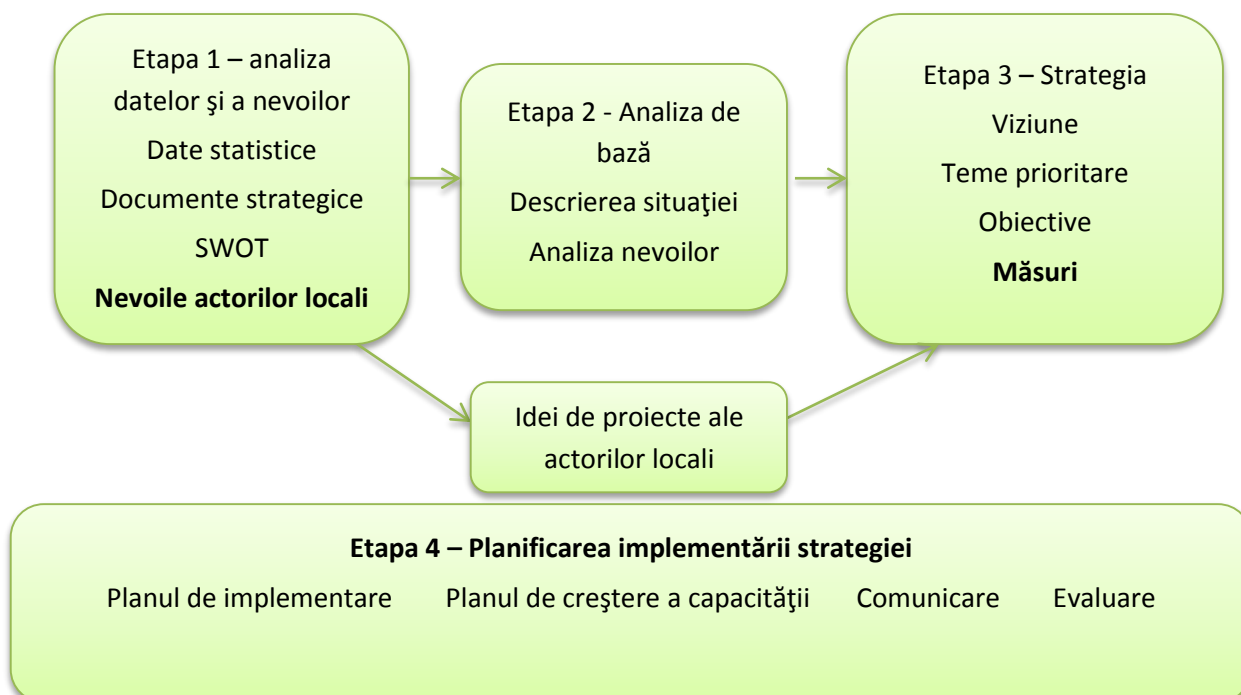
Etapa 1 – analiza datelor şi a nevoilor
Date statistice
Documente strategice
SWOT
**Nevoile actorilor locali**

Etapa 2 - Analiza de bază
Descrierea situaţiei
Analiza nevoilor

Etapa 3 – Strategia
Viziune
Teme prioritare
Obiective
**Măsuri**

Idei de proiecte ale actorilor locali

**Etapa 4 – Planificarea implementării strategiei**
Planul de implementare Planul de creştere a capacităţii Comunicare Evaluare